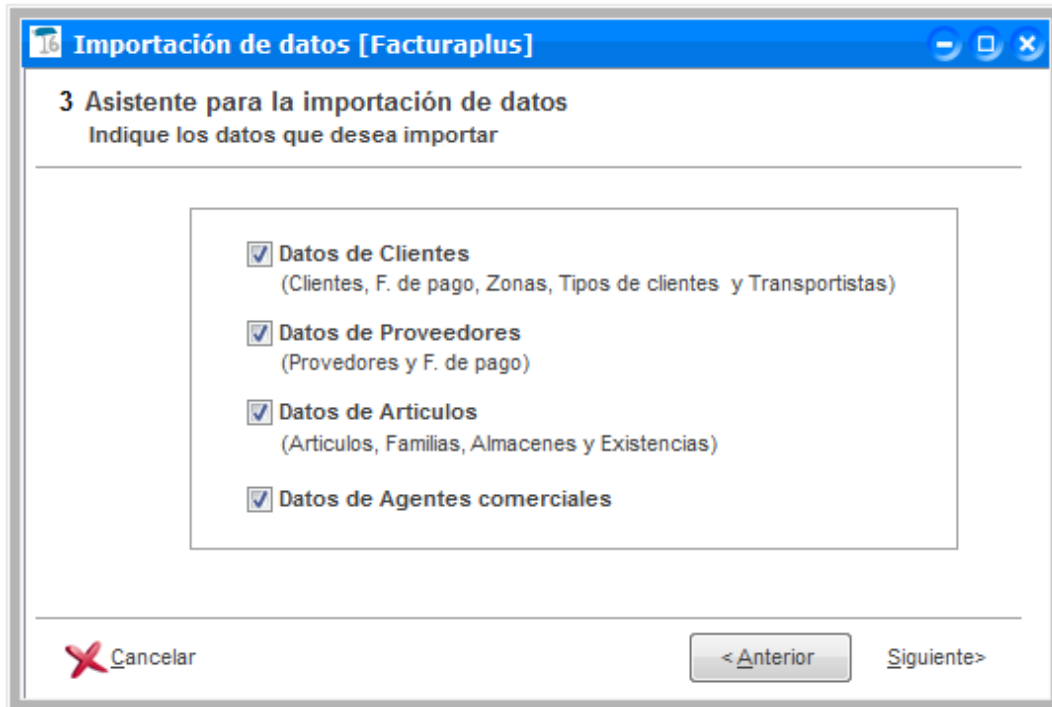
16 Importación de datos [Facturaplus]

3 Asistente para la importación de datos
Indique los datos que desea importar

Datos de Clientes
(Clientes, F. de pago, Zonas, Tipos de clientes y Transportistas)

Datos de Proveedores
(Provedores y F. de pago)

Datos de Articulos
(Articulos, Familias, Almacenes y Existencias)

Datos de Agentes comerciales

Cancelar

< Anterior

Siguiente>